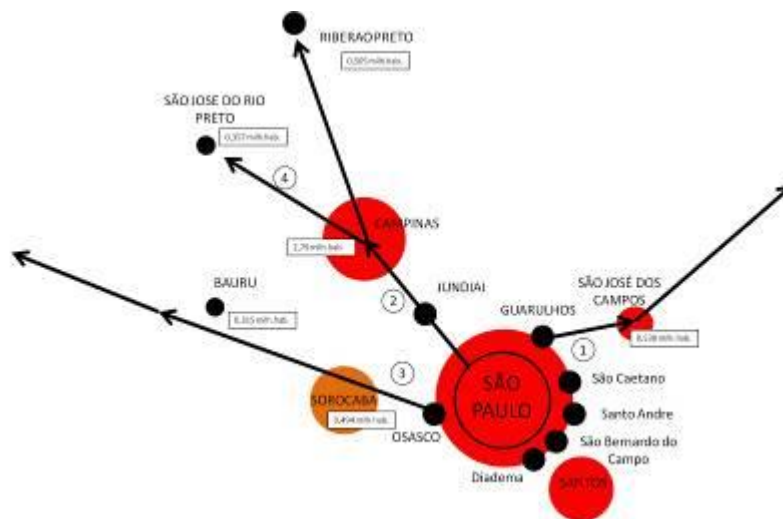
RIBERAO PRETO
0,605 milh.hab.

SÃO JOSE DO RIO PRETO
0,357 milh.hab.

4

CAMPINAS
2,79 milh.hab.

BAURU
0,315 milh.hab.

2

JUNDIAI

GUARULHOS

SÃO JOSÉ DOS CAMPOS
0,538 milh.hab.

1

3

SÃO PAULO

SOROCABA
0,494 milh.hab.

OSASCO

São Caetano

Santo Andre

São Bernardo do Campo

Diadema

SANTOS